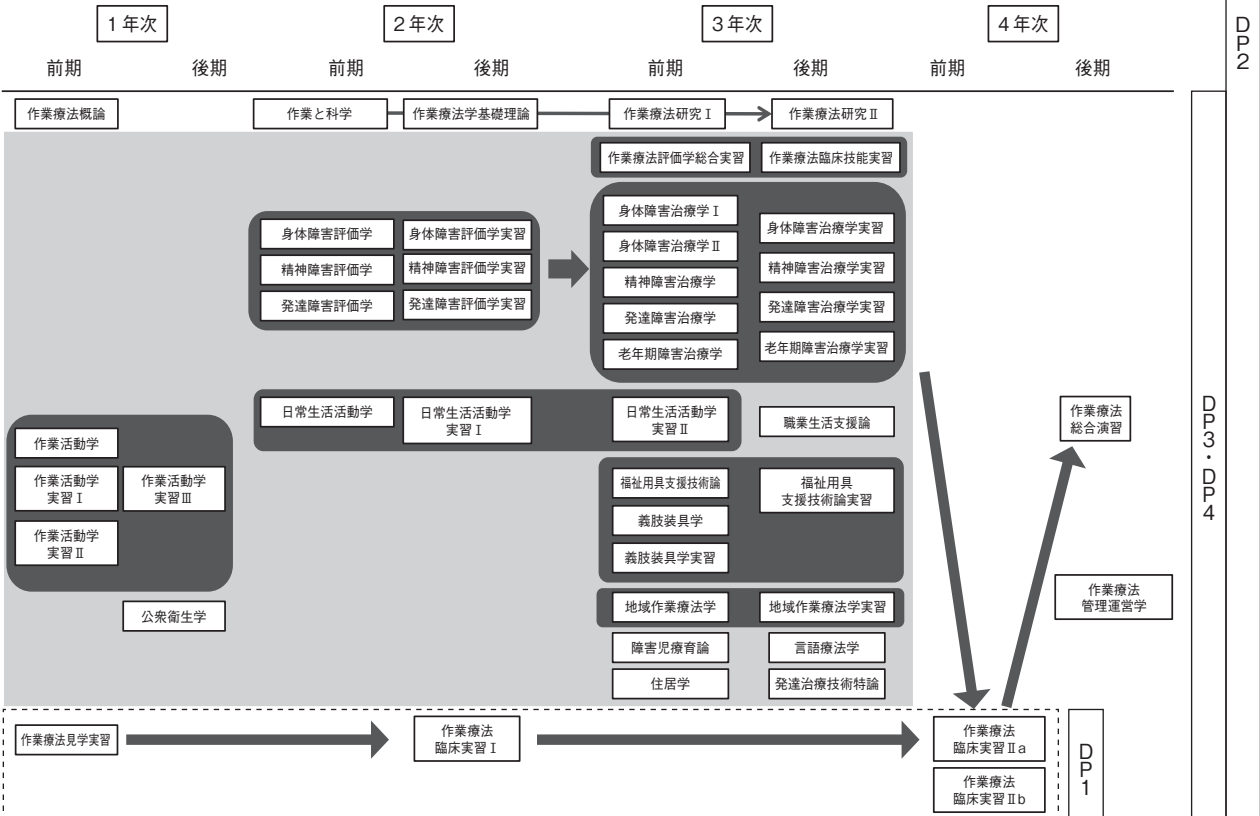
1年次
2年次
3年次
4年次
DP2

前期 後期 前期 後期 前期 後期 前期 後期

作業療法概論
作業と科学
作業療法学基礎理論
作業療法研究Ⅰ
作業療法研究Ⅱ

作業療法評価学総合実習
作業療法臨床技能実習

身体障害評価学
身体障害評価学実習
精神障害評価学
精神障害評価学実習
発達障害評価学
発達障害評価学実習

身体障害治療学Ⅰ
身体障害治療学Ⅱ
精神障害治療学
発達障害治療学
老年期障害治療学
身体障害治療学実習
精神障害治療学実習
発達障害治療学実習
老年期障害治療学実習

日常生活活動学
日常生活活動学実習Ⅰ
日常生活活動学実習Ⅱ
職業生活支援論

作業活動学
作業活動学実習Ⅰ
作業活動学実習Ⅲ
作業活動学実習Ⅱ

福祉用具支援技術論
福祉用具支援技術論実習
義肢装具学
義肢装具学実習

公衆衛生学

地域作業療法学
地域作業療法学実習
障害児療育論
言語療法学
住居学
発達治療技術特論

作業療法総合演習
作業療法管理運営学

DP3・DP4

作業療法見学実習
作業療法臨床実習Ⅰ
作業療法臨床実習Ⅱa
作業療法臨床実習Ⅱb

DP1